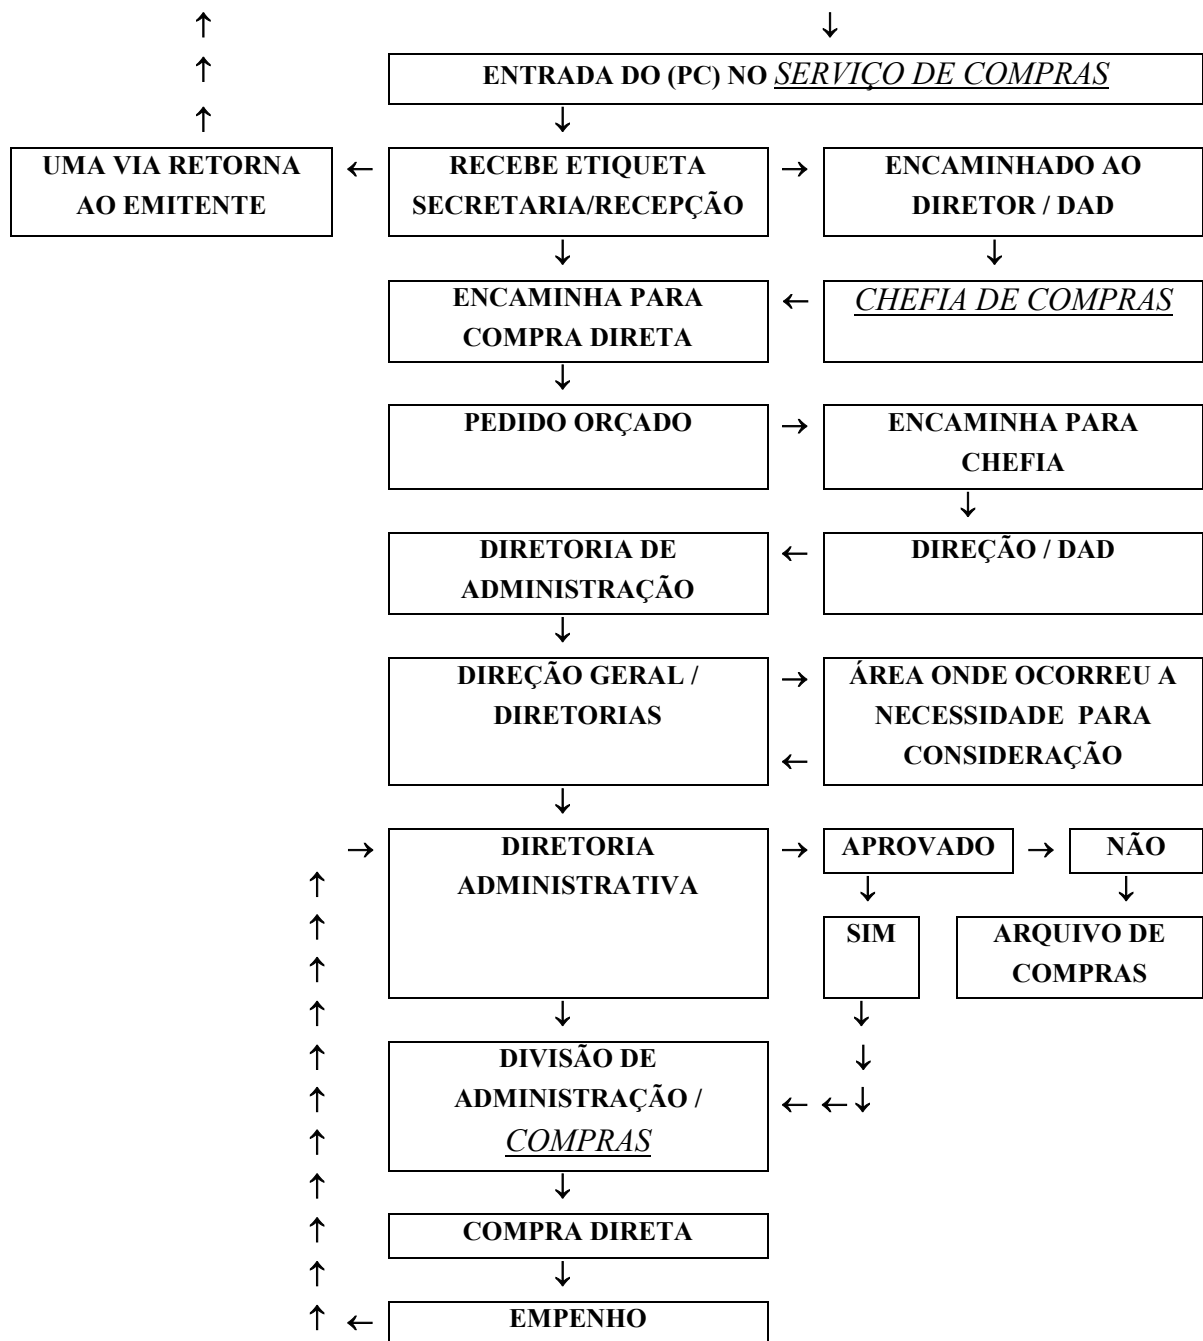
ENTRADA DO (PC) NO SERVIÇO DE COMPRAS

UMA VIA RETORNA AO EMITENTE

RECEBE ETIQUETA SECRETARIA/RECEPÇÃO

ENCAMINHADO AO DIRETOR / DAD

ENCAMINHA PARA COMPRA DIRETA

CHEFIA DE COMPRAS

PEDIDO ORÇADO

ENCAMINHA PARA CHEFIA

DIRETORIA DE ADMINISTRAÇÃO

DIREÇÃO / DAD

DIREÇÃO GERAL / DIRETORIAS

ÁREA ONDE OCORREU A NECESSIDADE PARA CONSIDERAÇÃO

DIRETORIA ADMINISTRATIVA

APROVADO

NÃO

SIM

ARQUIVO DE COMPRAS

DIVISÃO DE ADMINISTRAÇÃO / COMPRAS

COMPRA DIRETA

EMPENHO